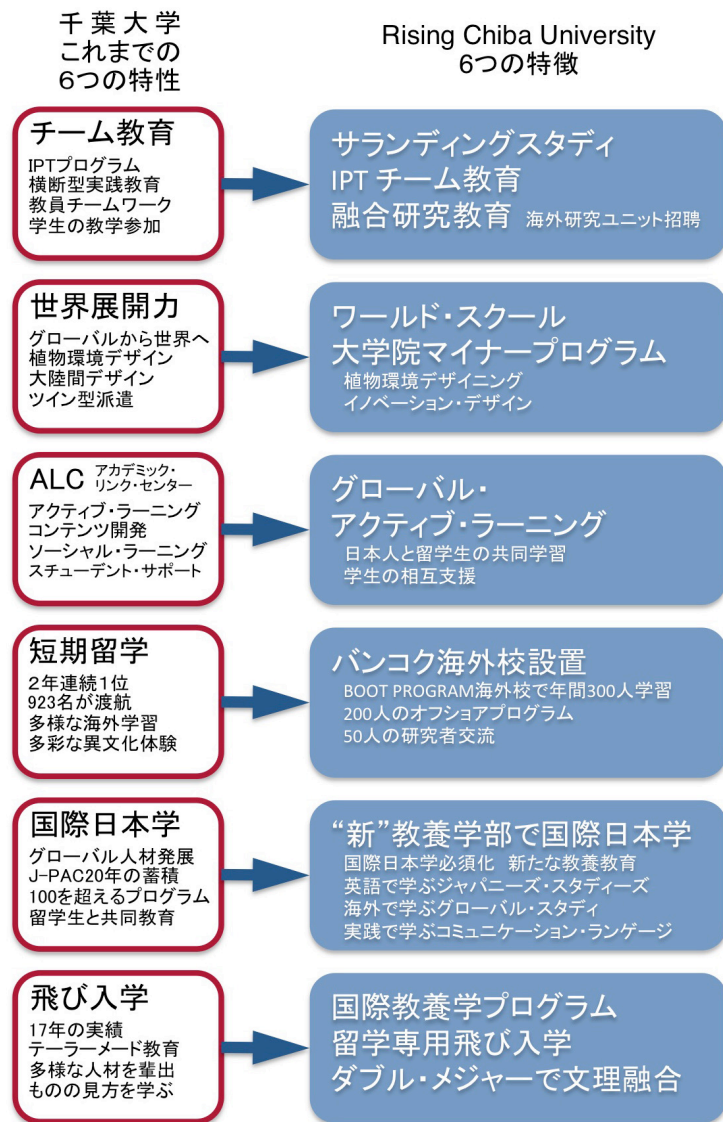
千葉大学
これまでの
6つの特性

Rising Chiba University
6つの特徴

チーム教育
IPTプログラム
横断型実践教育
教員チームワーク
学生の教学参加

サランディングスタディ
IPT チーム教育
融合研究教育 海外研究ユニット招聘

世界展開力
グローバルから世界へ
植物環境デザイン
大陸間デザイン
ツイン型派遣

ワールド・スクール
大学院マイナープログラム
植物環境デザイニング
イノベーション・デザイン

ALC アカデミック・リンク・センター
アクティブ・ラーニング
コンテンツ開発
ソーシャル・ラーニング
スチューデント・サポート

グローバル・
アクティブ・ラーニング
日本人と留学生の共同学習
学生の相互支援

短期留学
2年連続1位
923名が渡航
多様な海外学習
多彩な異文化体験

バンコク海外校設置
BOOT PROGRAM海外校で年間300人学習
200人のオフショアプログラム
50人の研究者交流

国際日本学
グローバル人材発展
J-PAC20年の蓄積
100を超えるプログラム
留学生と共同教育

“新”教養学部で国際日本学
国際日本学必須化 新たな教養教育
英語で学ぶジャパニーズ・スタディーズ
海外で学ぶグローバル・スタディ
実践で学ぶコミュニケーション・ランゲージ

飛び入学
17年の実績
テーラーメード教育
多様な人材を輩出
ものの見方を学ぶ

国際教養学プログラム
留学専用飛び入学
ダブル・メジャーで文理融合